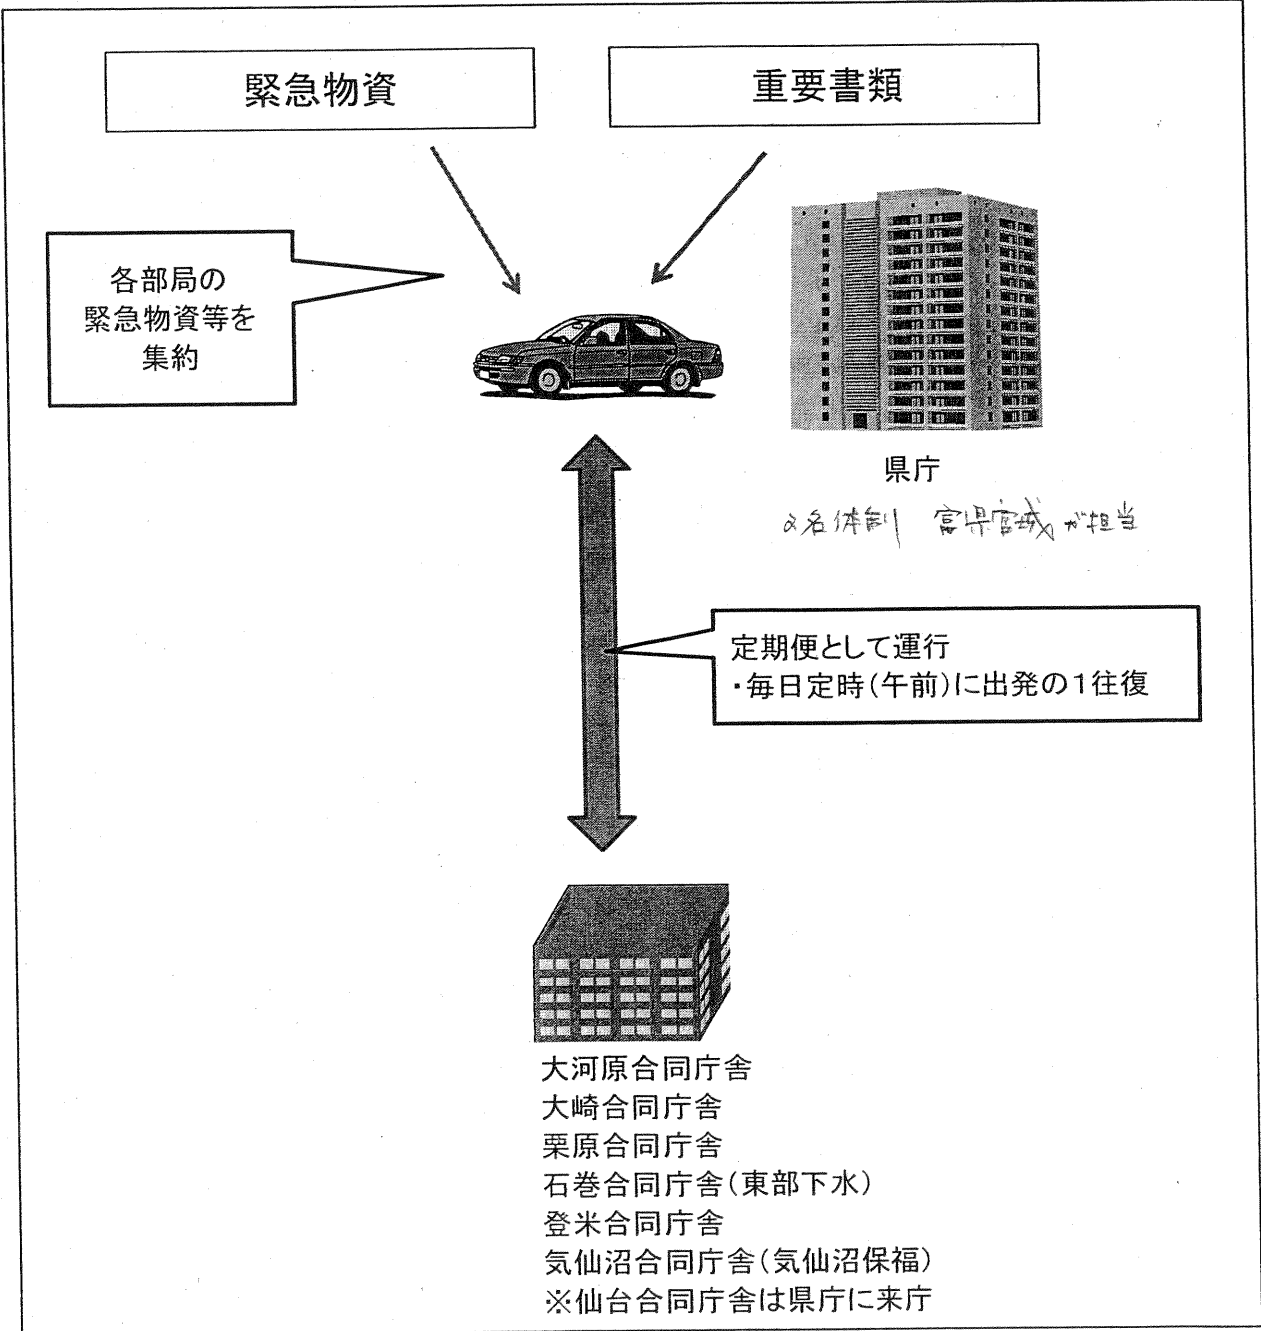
緊急物資

重要書類

各部局の
緊急物資等を
集約

県庁

2名体制 富県宮城が担当

定期便として運行
・毎日定時(午前)に出発の1往復

大河原合同庁舎
大崎合同庁舎
栗原合同庁舎
石巻合同庁舎(東部下水)
登米合同庁舎
気仙沼合同庁舎(気仙沼保福)
※仙台合同庁舎は県庁に来庁